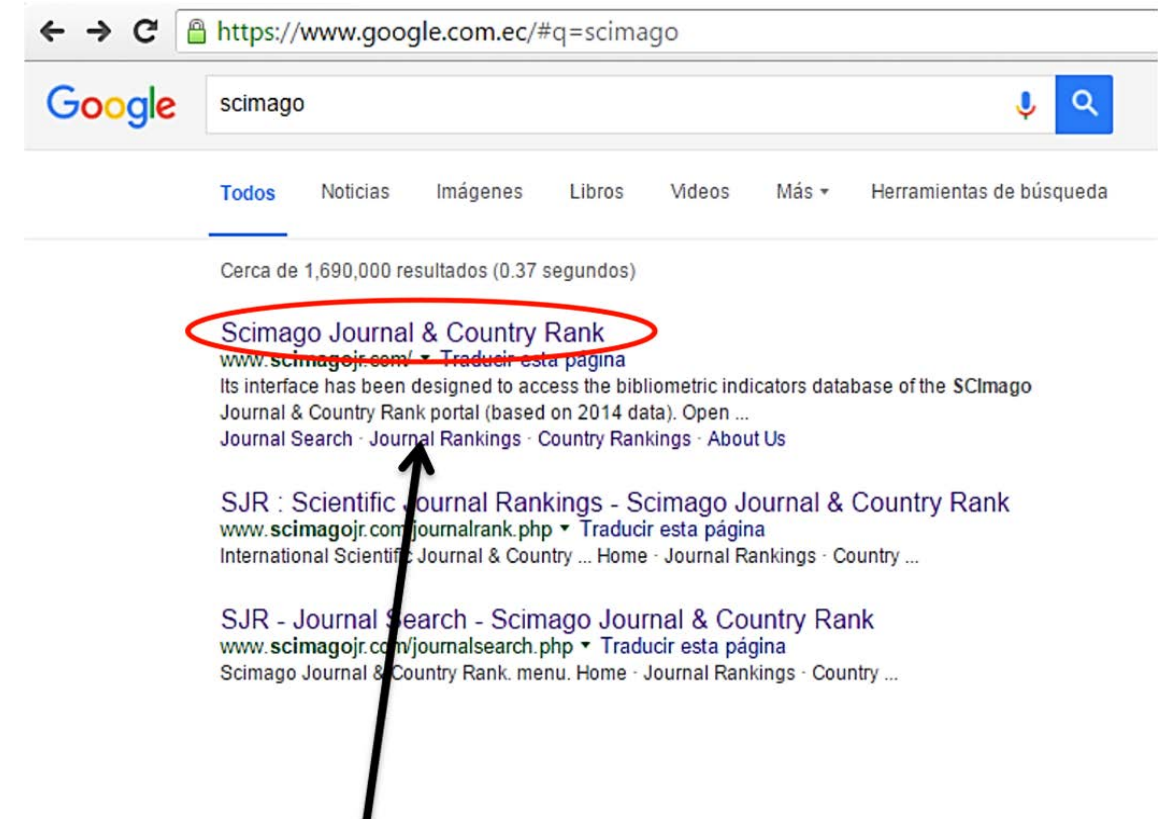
https://www.google.com.ec/#q=scimago

Google

scimago

Todos Noticias Imágenes Libros Videos Más ▾ Herramientas de búsqueda

Cerca de 1,690,000 resultados (0.37 segundos)

Scimago Journal & Country Rank
www.scimagojr.com/ ▾ Traducir esta página
Its interface has been designed to access the bibliometric indicators database of the SCImago Journal & Country Rank portal (based on 2014 data). Open ...
Journal Search · Journal Rankings · Country Rankings · About Us

SJR : Scientific Journal Rankings - Scimago Journal & Country Rank
www.scimagojr.com/journalrank.php ▾ Traducir esta página
International Scientific Journal & Country ... Home · Journal Rankings · Country ...

SJR - Journal Search - Scimago Journal & Country Rank
www.scimagojr.com/journalsearch.php ▾ Traducir esta página
Scimago Journal & Country Rank. menu. Home · Journal Rankings · Country ...